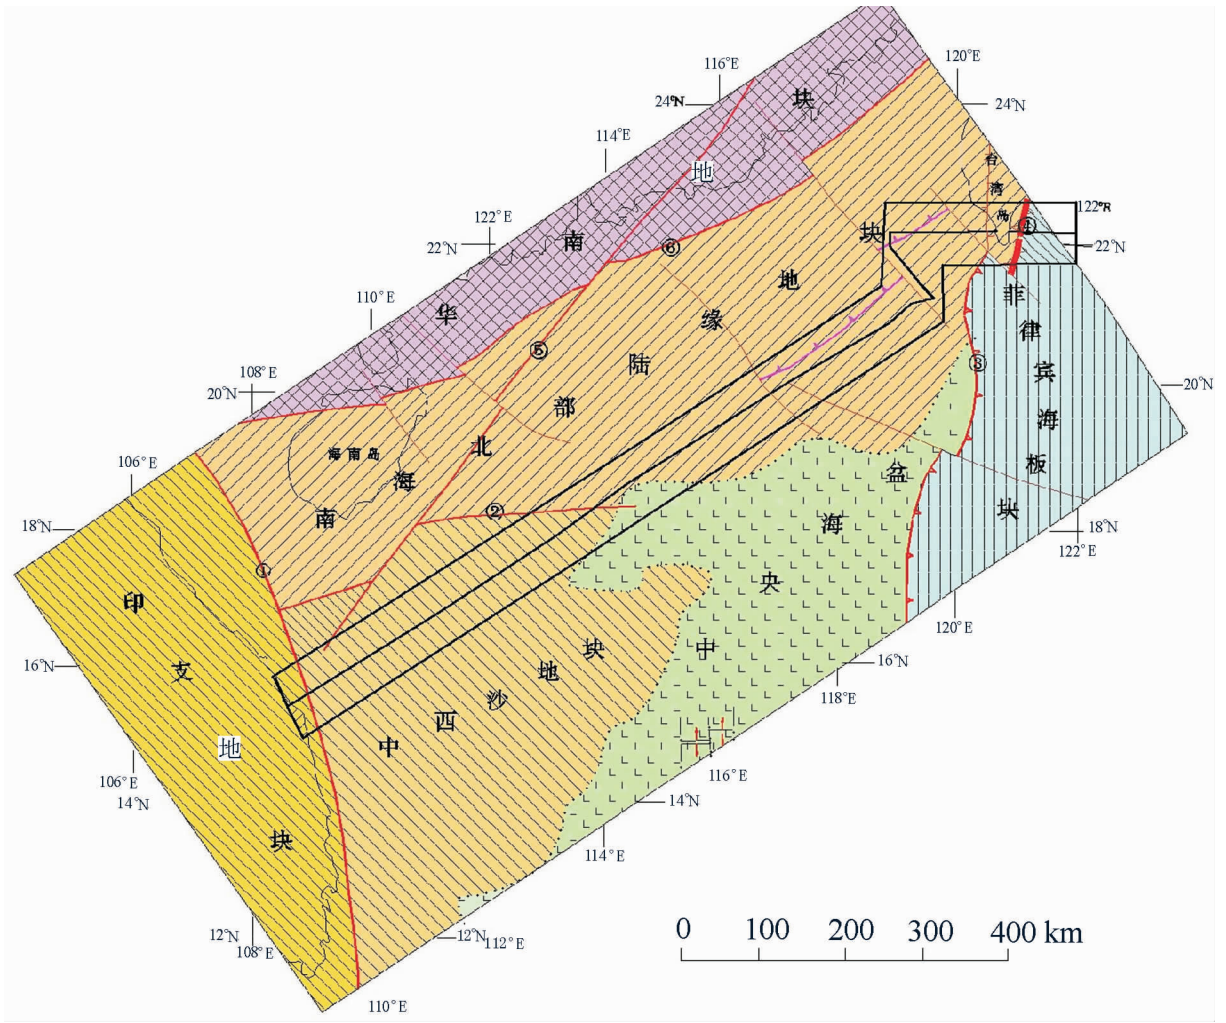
116°E
120°E
24°N
24°N
块
114°E
地
台
湾
岛
122°E
122°E
22°N
22°N
南
⑥
块
④
地
110°E
华
菲
律
缘
⑤
宾
陆
③
108°E
20°N
20°N
部
海
海南岛
北
板
海
盆
106°E
南
②
块
18°N
18°N
122°E
海
①
印
央
块
120°E
支
地
16°N
中
16°N
118°E
沙
地
西
中
106°E
116°E
14°N
14°N
块
114°E
12°N
108°E
12°N
112°E
0
100
200
300
400 km
110°E